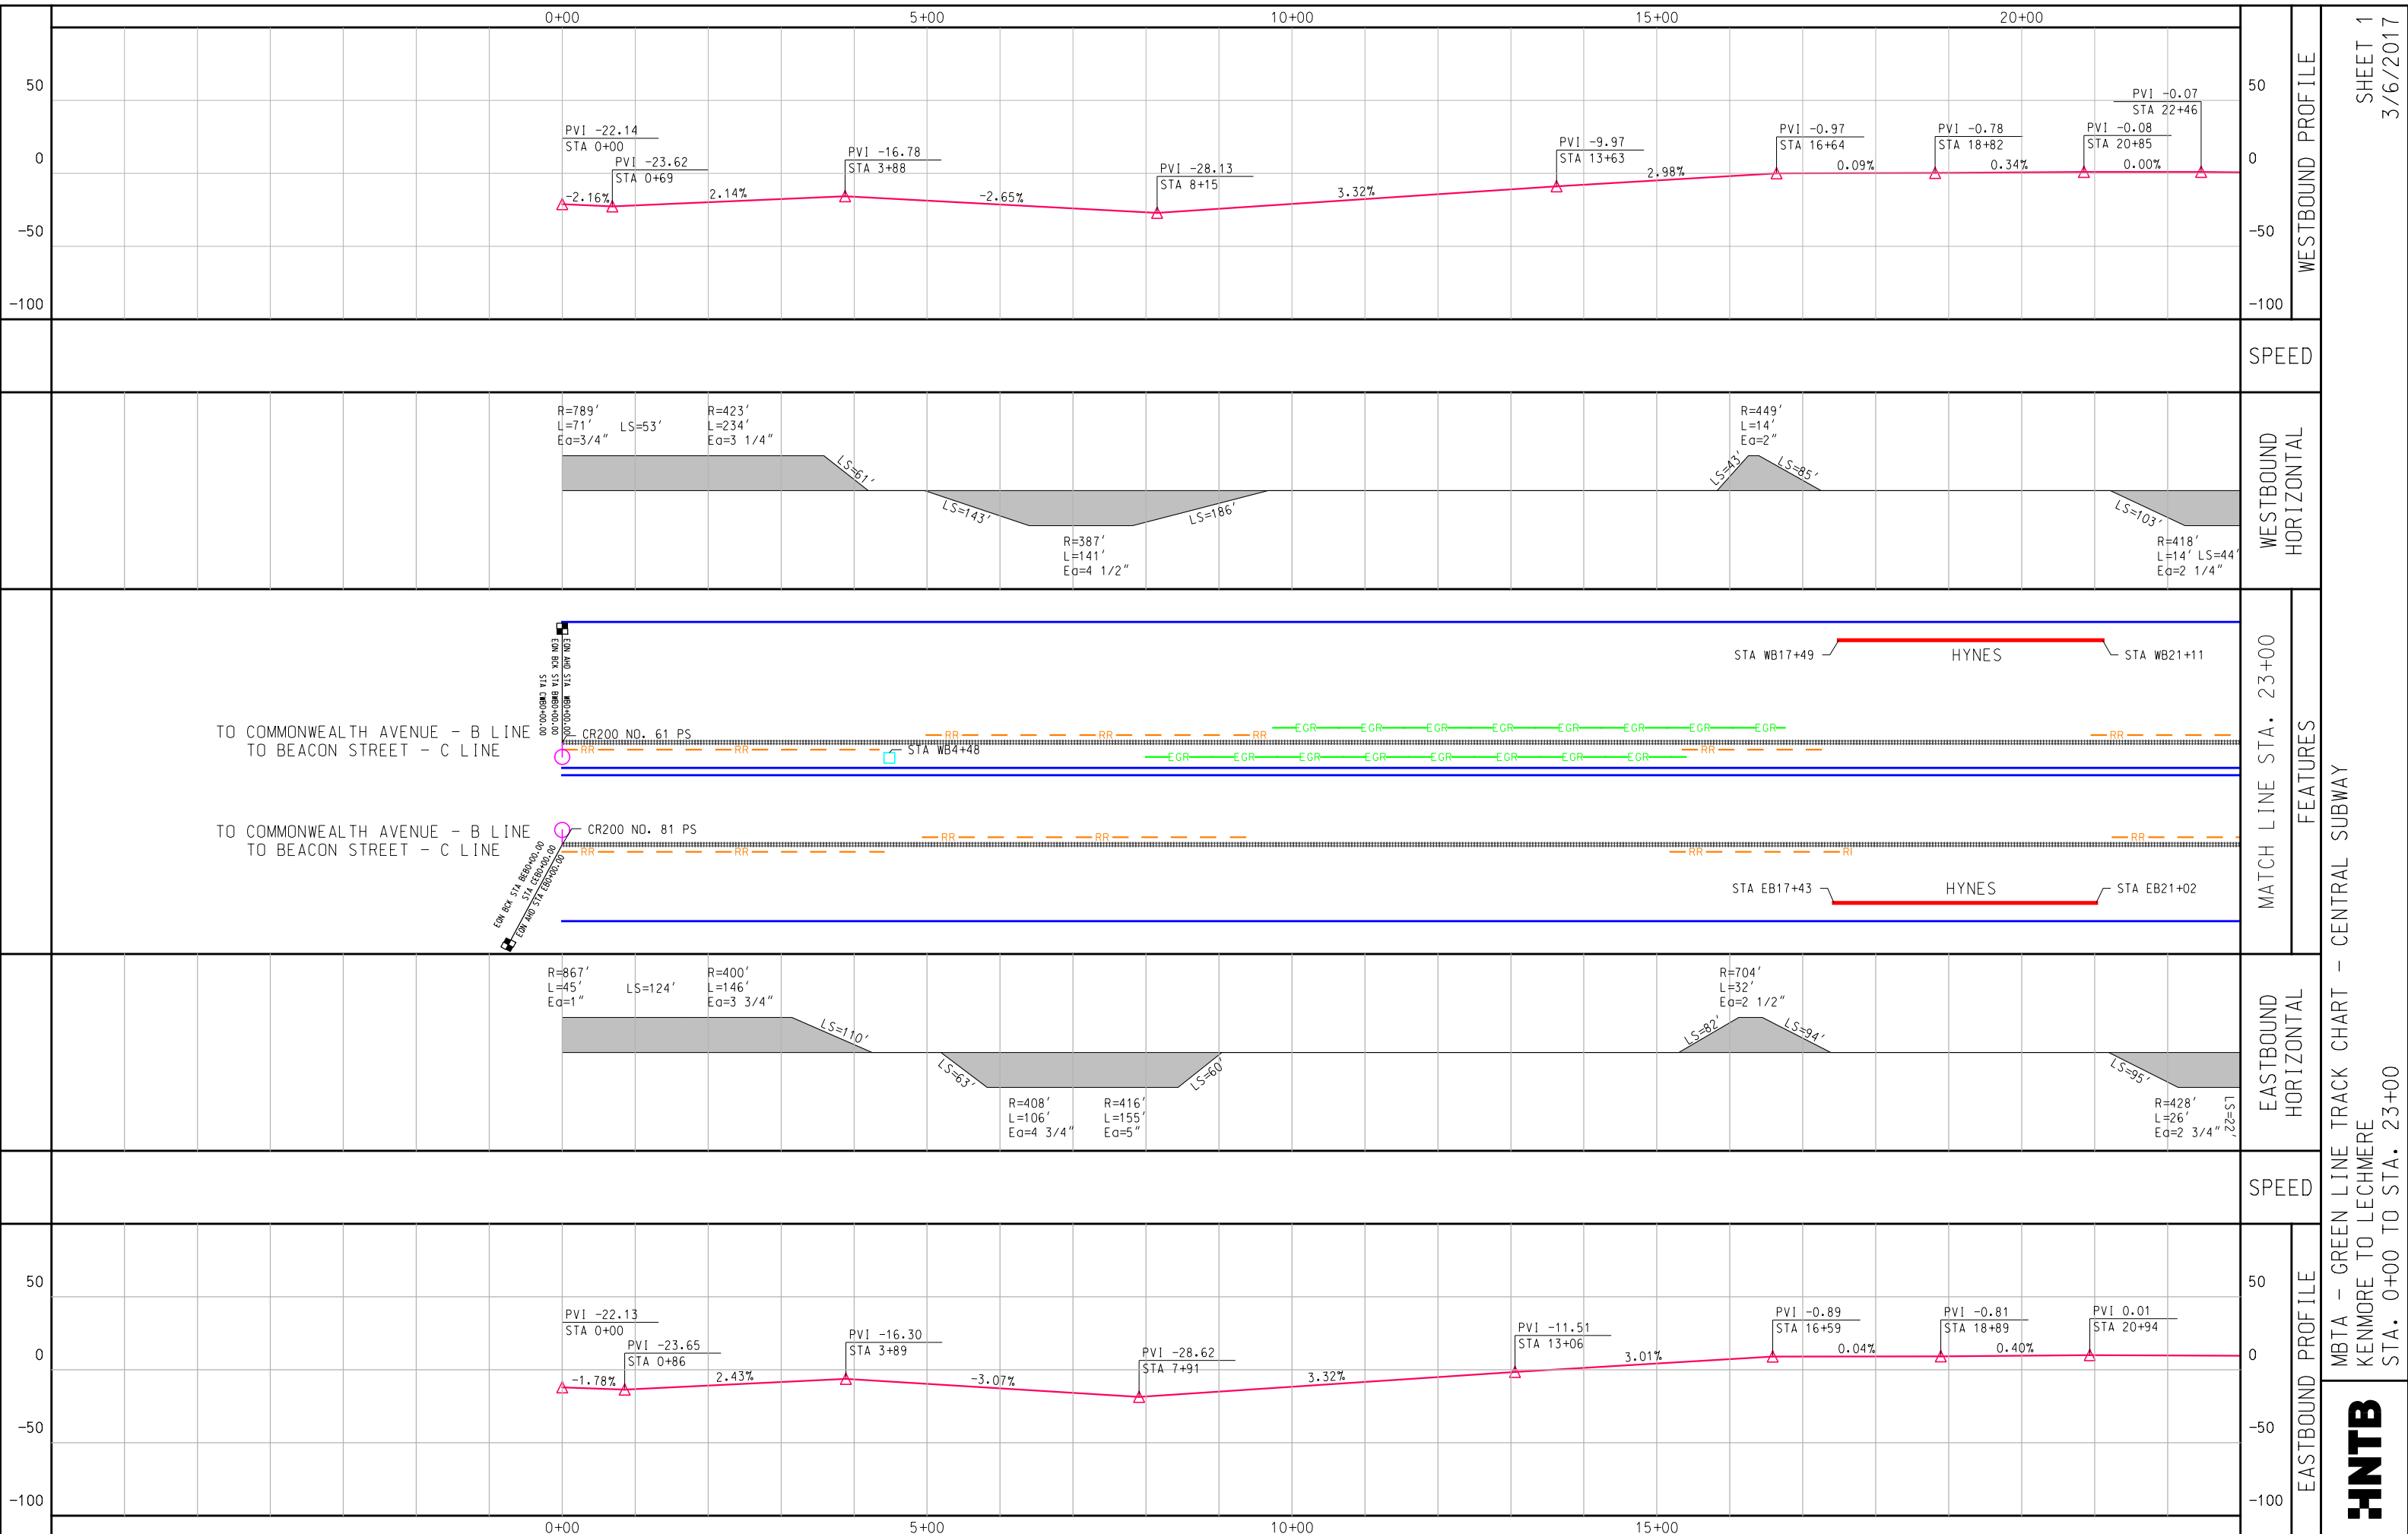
0+00 5+00 10+00 15+00 20+00

50
0
-50
-100

PVI -22.14
STA 0+00
PVI -23.62
STA 0+69
-2.16%
2.14%
PVI -16.78
STA 3+88
-2.65%
PVI -28.13
STA 8+15
3.32%
PVI -9.97
STA 13+63
2.98%
PVI -0.97
STA 16+64
0.09%
PVI -0.78
STA 18+82
0.34%
PVI -0.08
STA 20+85
0.00%
PVI -0.07
STA 22+46

50
0
-50
-100

WESTBOUND PROFILE

SHEET 1
3/6/2017

SPEED

R=789'
L=71'
Ea=3/4"
LS=53'
R=423'
L=234'
Ea=3 1/4"
LS=61'
LS=143'
R=387'
L=141'
Ea=4 1/2"
LS=186'
R=449'
L=14'
Ea=2"
LS=43'
LS=85'
LS=103'
R=418'
L=14' LS=44'
Ea=2 1/4"

WESTBOUND HORIZONTAL

EQN AHD STA WB0+00.00
EQN BCK STA BW0+00.00
STA CW0+00.00
STA WB17+49
HYNES
STA WB21+11
TO COMMONWEALTH AVENUE - B LINE
TO BEACON STREET - C LINE
CR200 NO. 61 PS
RR
EGR
STA WB4+48
TO COMMONWEALTH AVENUE - B LINE
TO BEACON STREET - C LINE
CR200 NO. 81 PS
EQN BCK STA BE0+00.00
STA EB0+00.00
EQN AHD STA EB0+00.00
STA EB17+43
HYNES
STA EB21+02

MATCH LINE STA. 23+00
FEATURES

R=867'
L=45'
Ea=1"
LS=124'
R=400'
L=146'
Ea=3 3/4"
LS=110'
LS=63'
R=408'
L=106'
Ea=4 3/4"
R=416'
L=155'
Ea=5"
LS=60'
R=704'
L=32'
Ea=2 1/2"
LS=82'
LS=94'
LS=95'
R=428'
L=26'
Ea=2 3/4"
LS=22'

EASTBOUND HORIZONTAL

SPEED

50
0
-50
-100

PVI -22.13
STA 0+00
PVI -23.65
STA 0+86
-1.78%
2.43%
PVI -16.30
STA 3+89
-3.07%
PVI -28.62
STA 7+91
3.32%
PVI -11.51
STA 13+06
3.01%
PVI -0.89
STA 16+59
0.04%
PVI -0.81
STA 18+89
0.40%
PVI 0.01
STA 20+94

50
0
-50
-100

EASTBOUND PROFILE

0+00 5+00 10+00 15+00

MBTA - GREEN LINE TRACK CHART - CENTRAL SUBWAY
KENMORE TO LECHMERE
STA. 0+00 TO STA. 23+00

HNTB